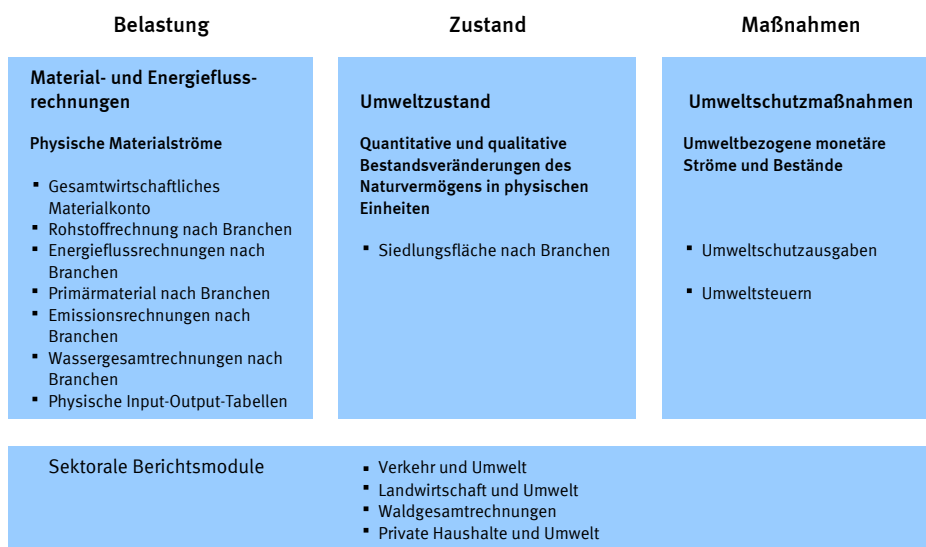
Belastung

Zustand

Maßnahmen

Material- und Energieflussrechnungen

Physische Materialströme

- Gesamtwirtschaftliches Materialkonto
- Rohstoffrechnung nach Branchen
- Energieflussrechnungen nach Branchen
- Primärmaterial nach Branchen
- Emissionsrechnungen nach Branchen
- Wassergesamtrechnungen nach Branchen
- Physische Input-Output-Tabellen

Umweltzustand

Quantitative und qualitative Bestandsveränderungen des Naturvermögens in physischen Einheiten

- Siedlungsfläche nach Branchen

Umweltschutzmaßnahmen

Umweltbezogene monetäre Ströme und Bestände

- Umweltschutzausgaben
- Umweltsteuern

Sektorale Berichtsmodule

- Verkehr und Umwelt
- Landwirtschaft und Umwelt
- Waldgesamtrechnungen
- Private Haushalte und Umwelt